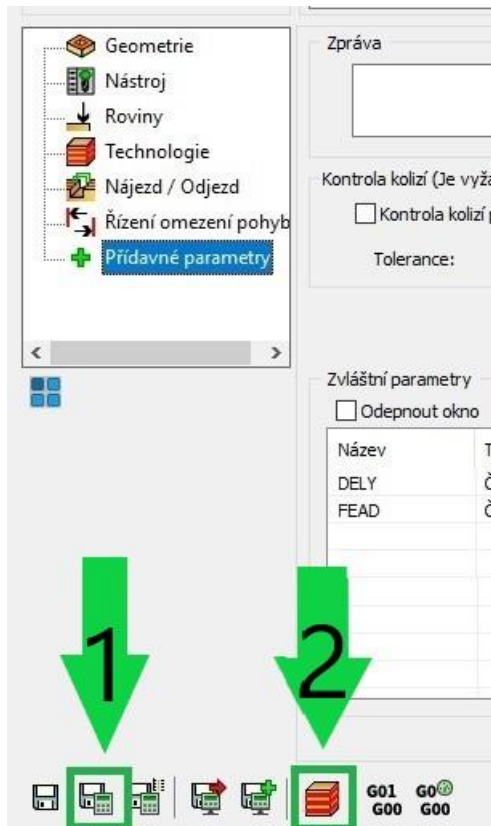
Geometrie
Nástroj
Roviny
Technologie
Nájezd / Odjezd
Řízení omezení pohyb
Přídavné parametry

Zpráva

Kontrola kolizí (Je vyža
Kontrola kolizí
Tolerance:

Zvláštní parametry
Odepnout okno

| Název | T |
|---|---|
| DELY | Č |
| FEAD | Č |

1
2

G01 G00
G0 G00